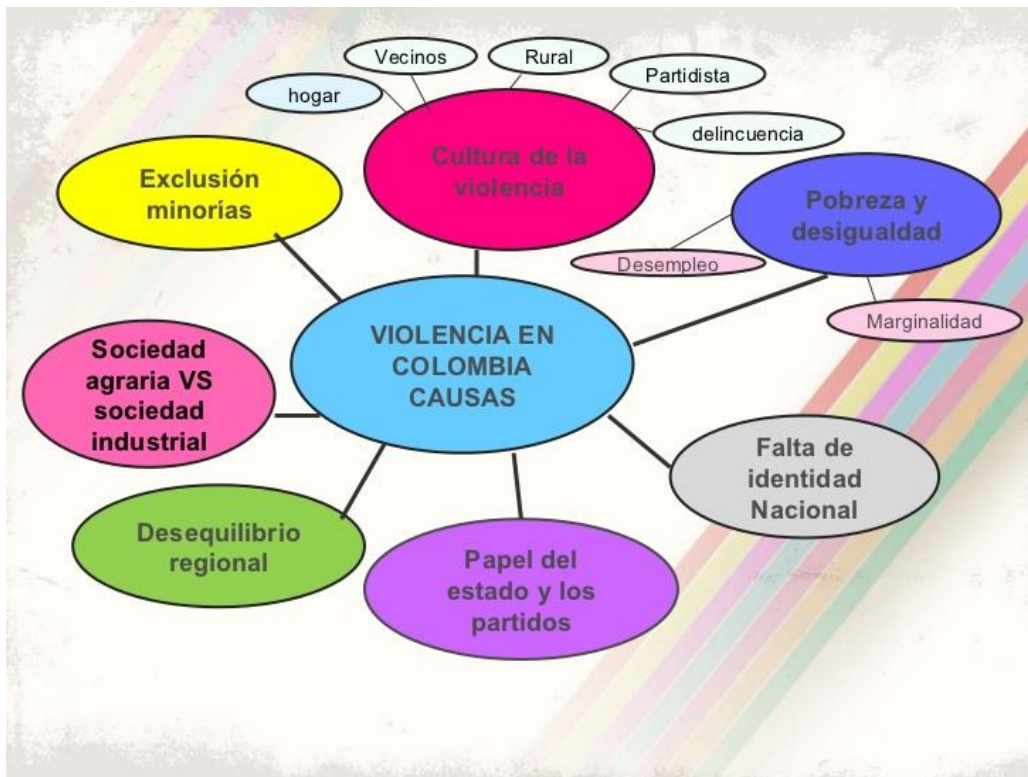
VIOLENCIA EN COLOMBIA CAUSAS

Cultura de la violencia

hogar

Vecinos

Rural

Partidista

delincuencia

Pobreza y desigualdad

Desempleo

Marginalidad

Falta de identidad Nacional

Papel del estado y los partidos

Desequilibrio regional

Sociedad agraria VS sociedad industrial

Exclusión minorías